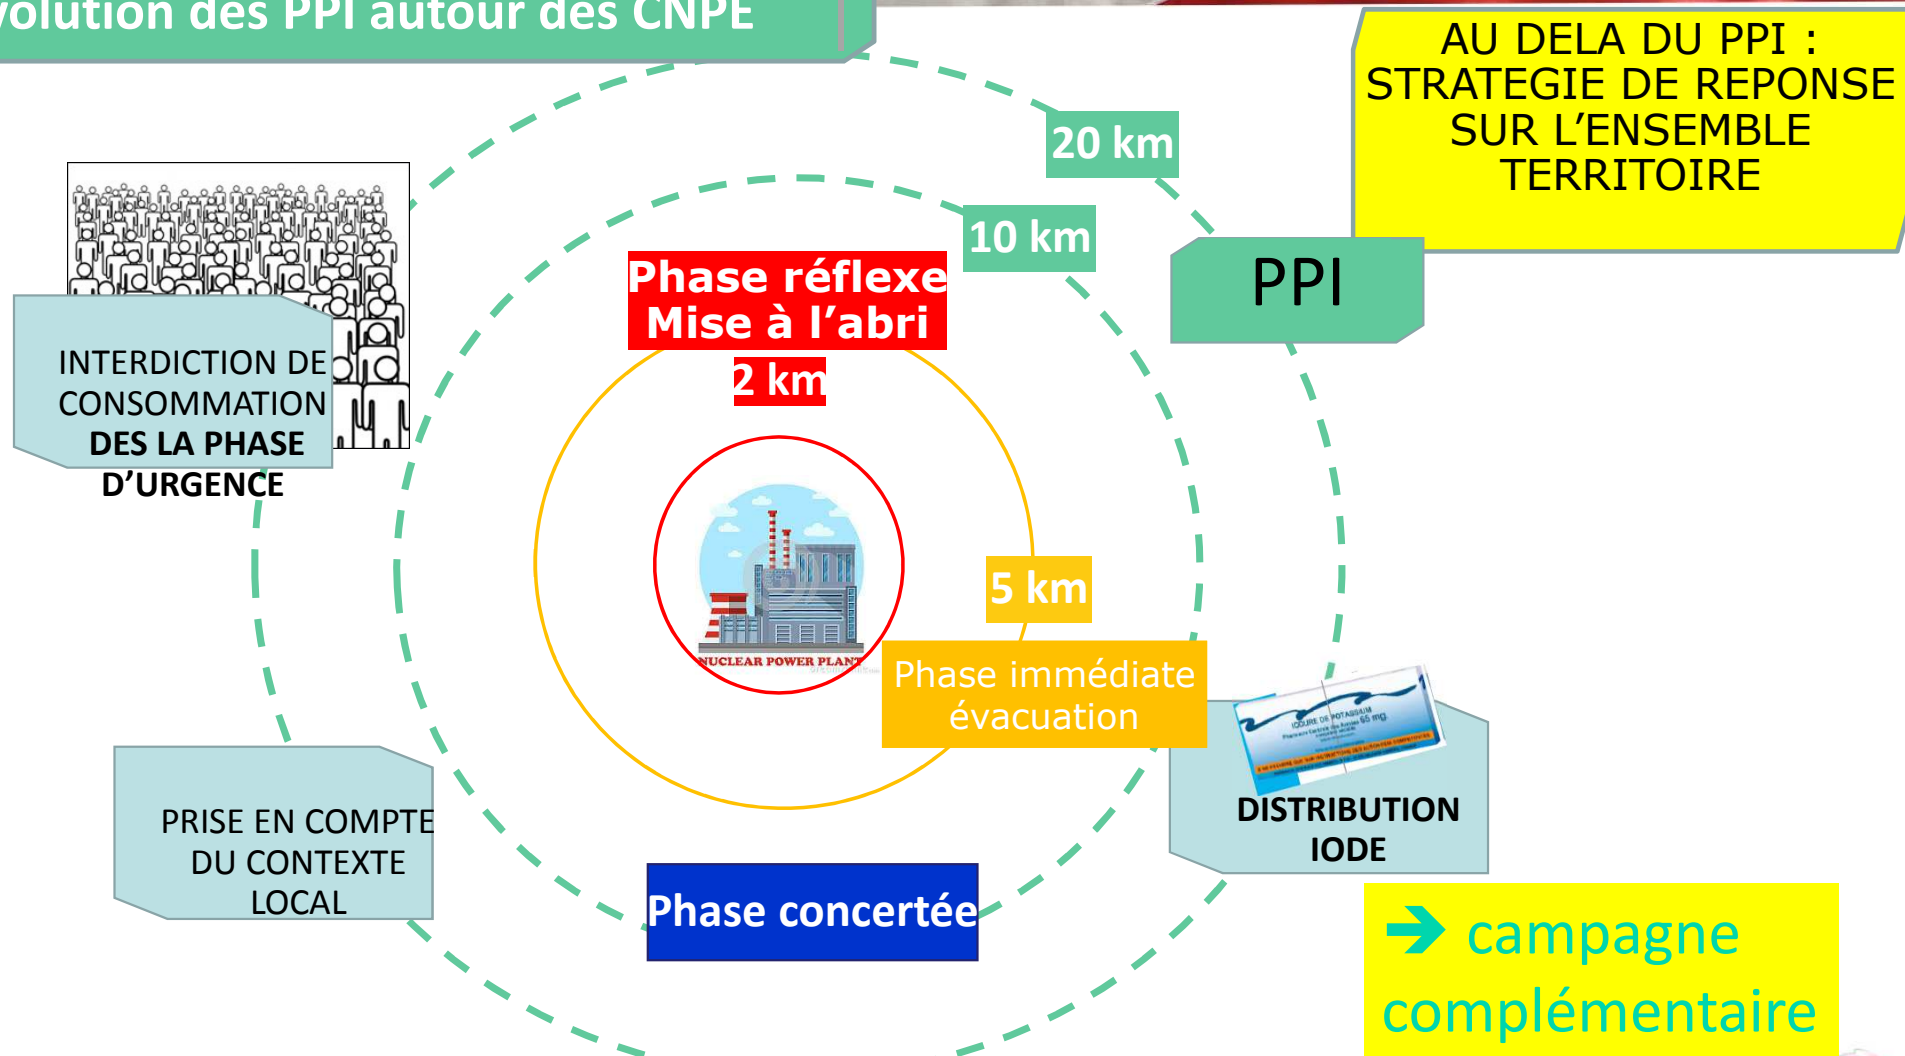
volution des PPI autour des CNPE

AU DELA DU PPI : STRATEGIE DE REPONSE SUR L'ENSEMBLE TERRITOIRE

20 km

10 km

PPI

Phase réflexe Mise à l'abri

2 km

INTERDICTION DE CONSOMMATION DES LA PHASE D'URGENCE

NUCLEAR POWER PLANT

5 km

Phase immédiate évacuation

IODURE DE POTASSIUM 65 mg

DISTRIBUTION IODE

PRISE EN COMPTE DU CONTEXTE LOCAL

Phase concertée

→ campagne complémentaire